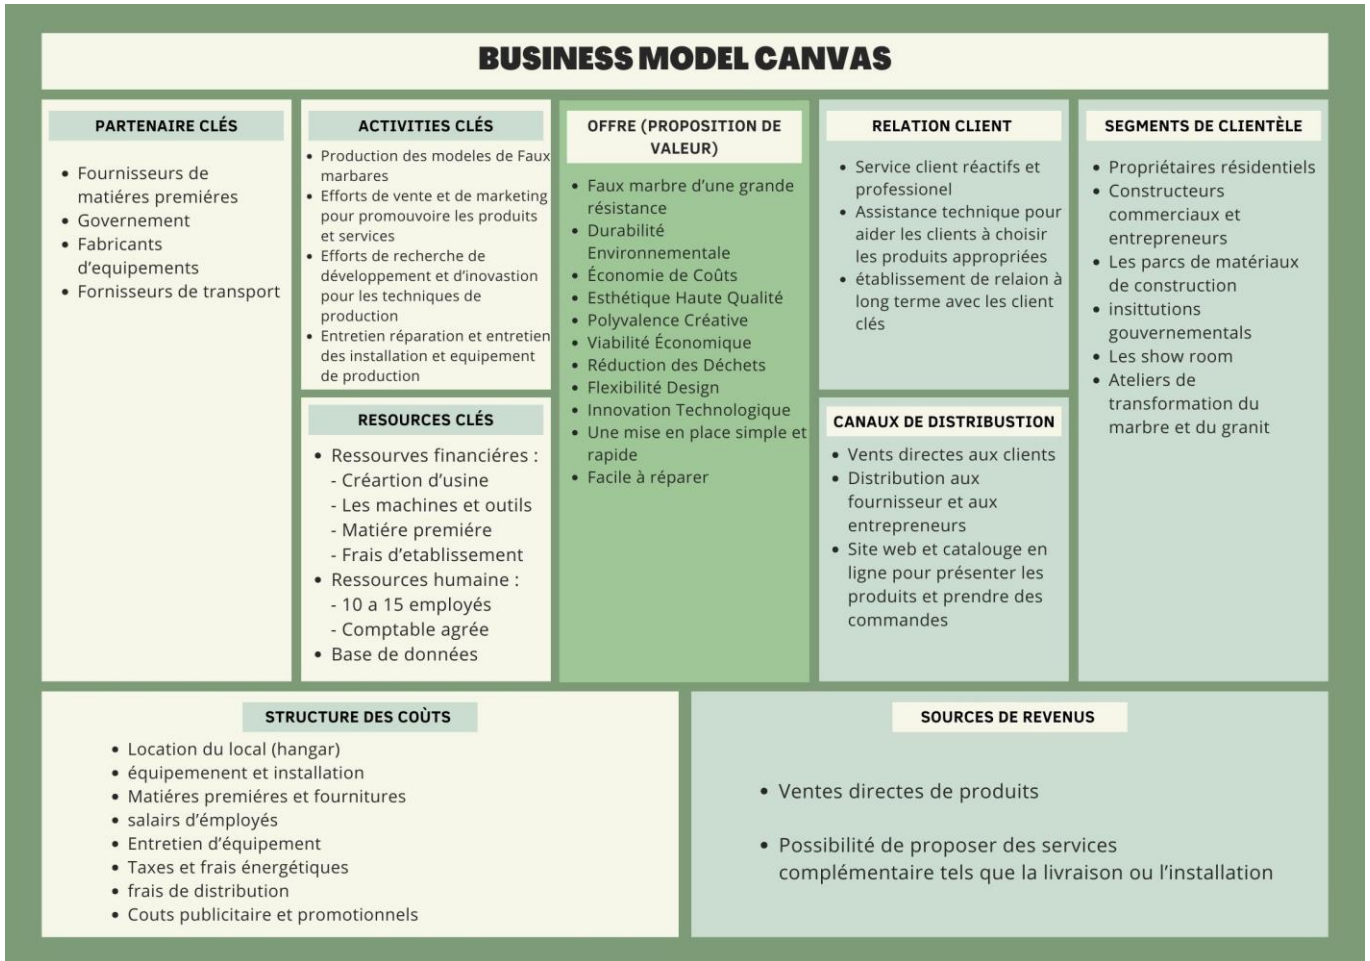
BUSINESS MODEL CANVAS

PARTENAIRE CLÉS

- Fournisseurs de matiéres premiéres
- Governement
- Fabricants d'equipements
- Fornisseurs de transport

ACTIVITIES CLÉS

- Production des modeles de Faux marbares
- Efforts de vente et de marketing pour promouvoire les produits et services
- Efforts de recherche de développement et d'inovastion pour les techniques de production
- Entretien réparation et entretien des installation et equipement de production

RESOURCES CLÉS

- Ressourves financiéres :
 - Créartion d'usine
 - Les machines et outils
 - Matiére premiére
 - Frais d'etablissement
- Ressources humaine :
 - 10 a 15 employés
 - Comptable agrée
- Base de données

OFFRE (PROPOSITION DE VALEUR)

- Faux marbre d'une grande résistance
- Durabilité Environnementale
- Économie de Coûts
- Esthétique Haute Qualité
- Polyvalence Créative
- Viabilité Économique
- Réduction des Déchets
- Flexibilité Design
- Innovation Technologique
- Une mise en place simple et rapide
- Facile à réparer

RELATION CLIENT

- Service client réactifs et professionel
- Assistance technique pour aider les clients à choisir les produits appropriées
- établissement de relaion à long terme avec les client clés

CANAUX DE DISTRIBUSTION

- Vents directes aux clients
- Distribution aux fournisseur et aux entrepreneurs
- Site web et catalouge en ligne pour présenter les produits et prendre des commandes

SEGMENTS DE CLIENTÈLE

- Propriétaires résidentiels
- Constructeurs commerciaux et entrepreneurs
- Les parcs de matériaux de construction
- insittutions gouvernementals
- Les show room
- Ateliers de transformation du marbre et du granit

STRUCTURE DES COÙTS

- Location du local (hangar)
- équipemenent et installation
- Matiéres premiéres et fournitures
- salairs d'employés
- Entretien d'équipement
- Taxes et frais énergétiques
- frais de distribution
- Couts publicitaire et promotionnels

SOURCES DE REVENUS

- Ventes directes de produits
- Possibilité de proposer des services complémentaire tels que la livraison ou l'installation